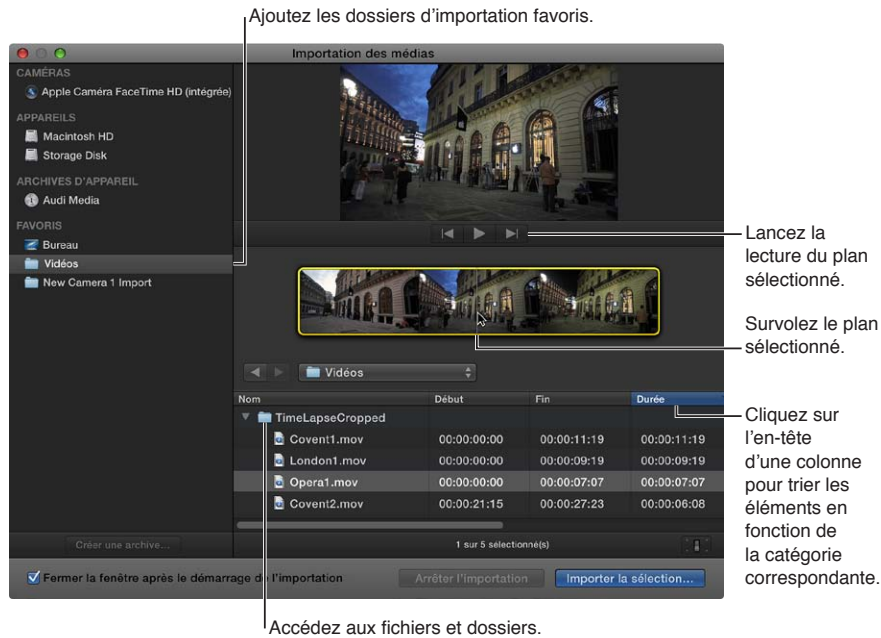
Ajoutez les dossiers d'importation favoris.

Importation des médias

CAMÉRAS
Apple Caméra FaceTime HD (intégrée)
APPAREILS
Macintosh HD
Storage Disk
ARCHIVES D'APPAREIL
Audi Media
FAVORIS
Bureau
Vidéos
New Camera 1 Import

Lancez la lecture du plan sélectionné.

Survolez le plan sélectionné.

Vidéos

| Nom | Début | Fin | Durée |
|---|---|---|---|
| TimeLapseCropped | | | |
| Covent1.mov | 00:00:00:00 | 00:00:11:19 | 00:00:11:19 |
| London1.mov | 00:00:00:00 | 00:00:09:19 | 00:00:09:19 |
| Opera1.mov | 00:00:00:00 | 00:00:07:07 | 00:00:07:07 |
| Covent2.mov | 00:00:21:15 | 00:00:27:23 | 00:00:06:08 |

Cliquez sur l'en-tête d'une colonne pour trier les éléments en fonction de la catégorie correspondante.

Créer une archive...
1 sur 5 sélectionné(s)
Fermer la fenêtre après le démarrage de l'importation
Arrêter l'importation
Importer la sélection...

Accédez aux fichiers et dossiers.